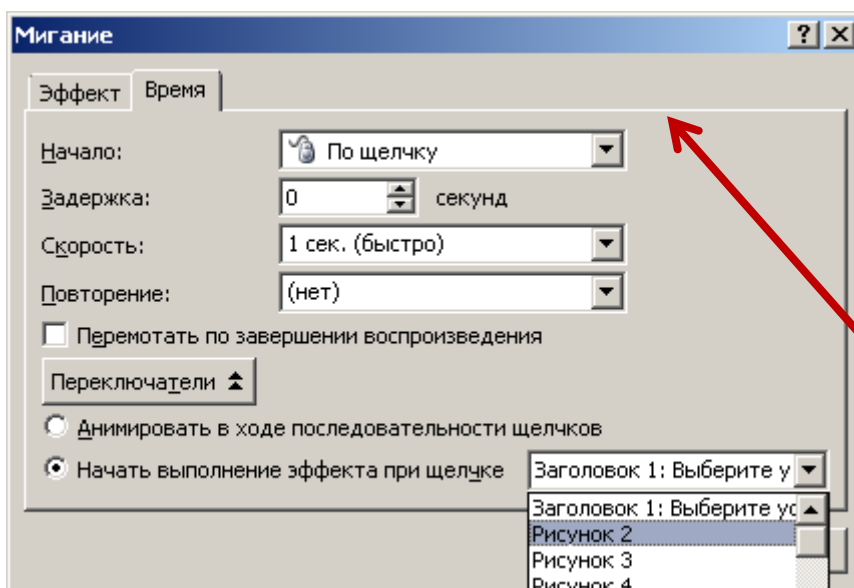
Мигание

?

Эффект

Время

Начало:

По щелчку

Задержка:

0

секунд

Скорость:

1 сек. (быстро)

Повторение:

(нет)

Перемотать по завершении воспроизведения

Переключатели

Анимировать в ходе последовательности щелчков

Начать выполнение эффекта при щелчке

Заголовок 1: Выберите у

Заголовок 1: Выберите ус

Рисунок 2

Рисунок 3

Рисунок 4